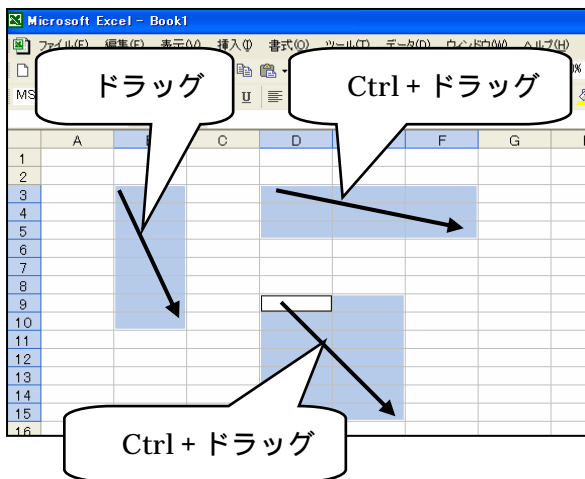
Microsoft Excel - Book1

ファイル(F) 編集(E) 表示(V) 挿入(I) 書式(O) ツール(T) データ(D) ウィンドウ(W) ヘルプ(H)

MS

U

%

ドラッグ

Ctrl + ドラッグ

| | A | B | C | D | E | F | G | H |
|---|---|---|---|---|---|---|---|---|
| 1 | | | | | | | | |
| 2 | | | | | | | | |
| 3 | | | | | | | | |
| 4 | | | | | | | | |
| 5 | | | | | | | | |
| 6 | | | | | | | | |
| 7 | | | | | | | | |
| 8 | | | | | | | | |
| 9 | | | | | | | | |
| 10 | | | | | | | | |
| 11 | | | | | | | | |
| 12 | | | | | | | | |
| 13 | | | | | | | | |
| 14 | | | | | | | | |
| 15 | | | | | | | | |
| 16 | | | | | | | | |

Ctrl + ドラッグ